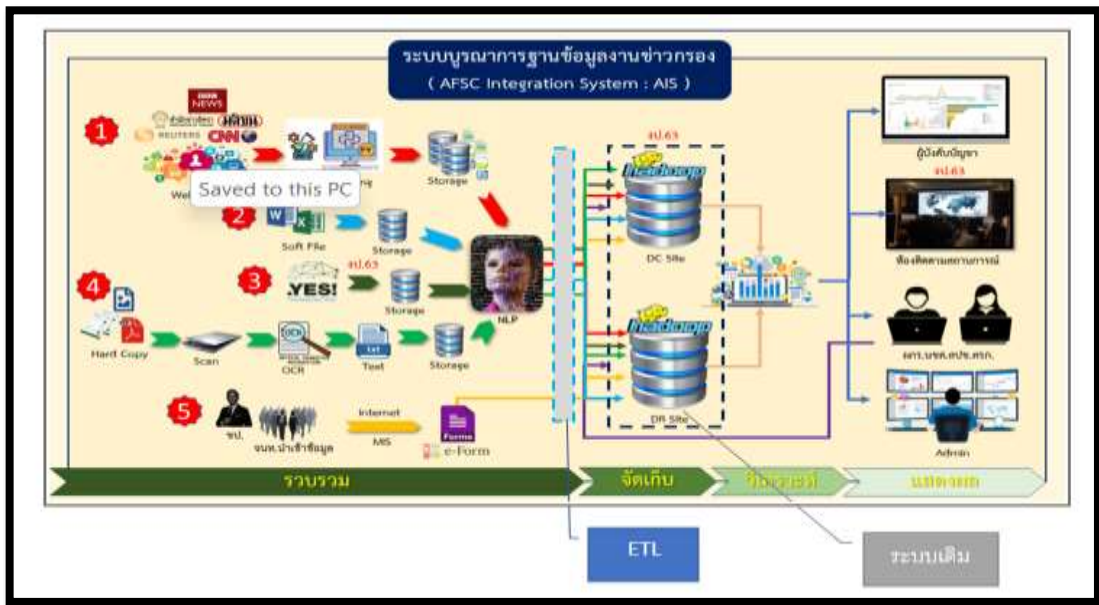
ระบบบูรณาการฐานข้อมูลงานข่าวกรอง
( AFSC Integration System : AIS )

1
BBC NEWS
REUTERS CNN
Web
Saved to this PC
Storage
2
Soft File
Storage
3
งป.63
YES!
Storage
4
Hard Copy
Scan
OCR
Text
Storage
NLP
5
ขป.
จนท.นำเข้าข้อมูล
Internet
MIS
Forms
e-Form
งป.63
hadoop
DC Site
hadoop
DR Site
ผู้บังคับบัญชา
งป.63
ห้องติดตามสถานการณ์
ผคว.ขขส.ศปข.ศรภ.
Admin
รวบรวม
จัดเก็บ
วิเคราะห์
แสดงผล
ETL
ระบบเดิม